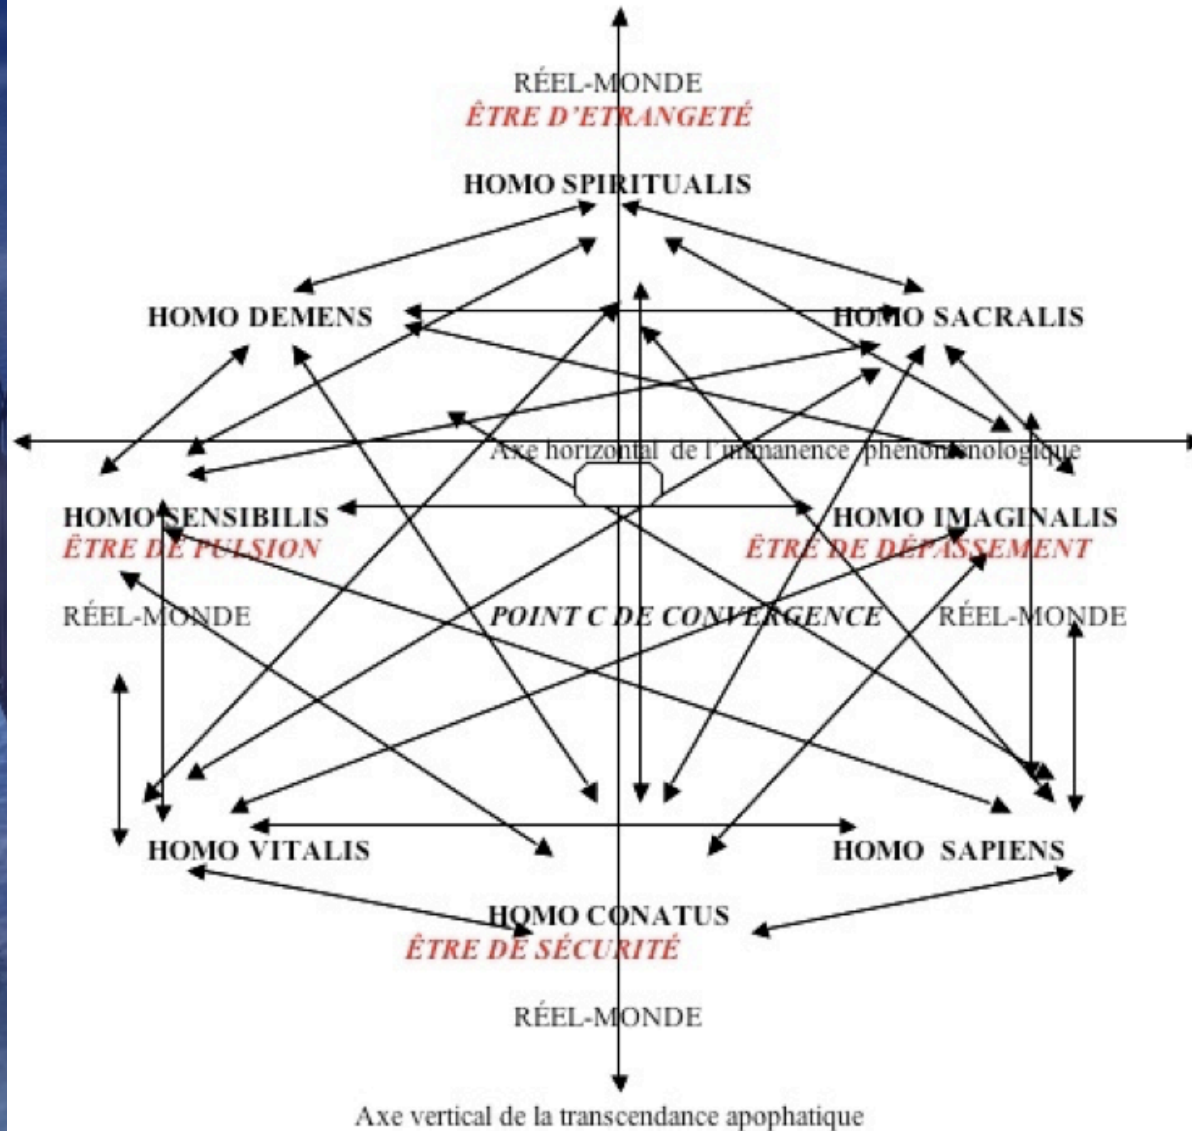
RÉEL-MONDE
ÊTRE D'ETRANGETÉ

HOMO SPIRITUALIS

HOMO DEMENS

HOMO SACRALIS

Axe horizontal de l'immanence phénoménologique

HOMO SENSIBILIS
ÊTRE DE PULSION

HOMO IMAGINALIS
ÊTRE DE DÉPASSEMENT

RÉEL-MONDE

POINT C DE CONVERGENCE

RÉEL-MONDE

HOMO VITALIS

HOMO SAPIENS

HOMO CONATUS
ÊTRE DE SÉCURITÉ

RÉEL-MONDE

Axe vertical de la transcendance apophatique